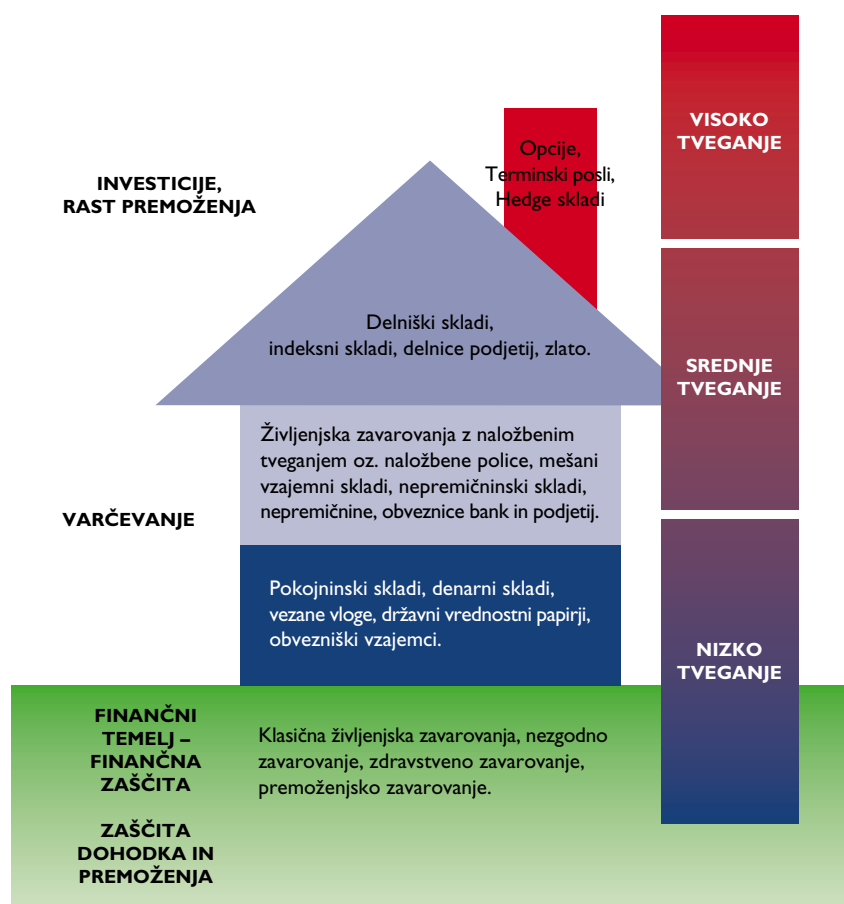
INVESTICIJE, RAST PREMOŽENJA

Opcije, Terminski posli, Hedge skladi

VISOKO TVEGANJE

Delniški skladi, indeksni skladi, delnice podjetij, zlato.

SREDNJE TVEGANJE

Življenjska zavarovanja z naložbenim tveganjem oz. naložbene police, mešani vzajemni skladi, nepremičninski skladi, nepremičnine, obveznice bank in podjetij.

VARČEVANJE

Pokojninski skladi, denarni skladi, vezane vloge, državni vrednostni papirji, obvezniški vzajemci.

NIZKO TVEGANJE

FINANČNI TEMELJ – FINANČNA ZAŠČITA

ZAŠČITA DOHODKA IN PREMOŽENJA

Klasična življenjska zavarovanja, nezgodno zavarovanje, zdravstveno zavarovanje, premoženjsko zavarovanje.